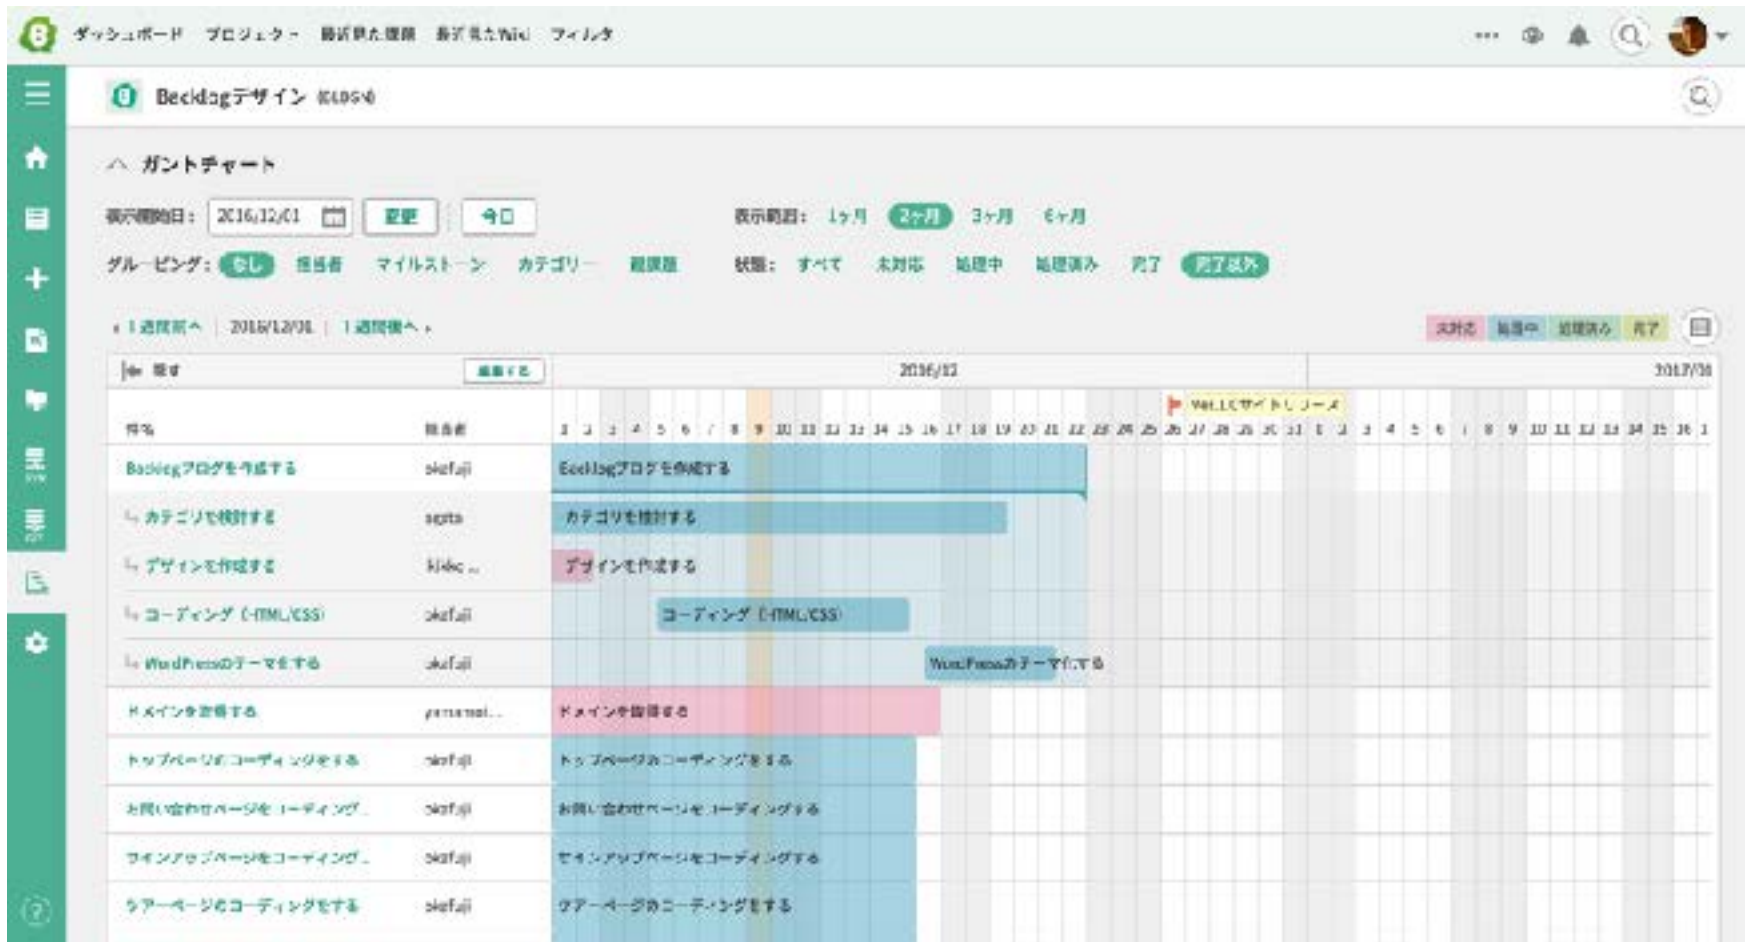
ダッシュボード プロジェクト ▾ 最近見た課題 最近見たWiki フィルタ

Backlogデザイン (BLOG)

ガントチャート

表示開始日: 2016/12/01 変更 今日

表示範囲: 1ヶ月 2ヶ月 3ヶ月 6ヶ月

グルーピング: なし 担当者 マイルストーン カテゴリー 種別

状態: すべて 未対応 処理中 処理済み 完了 完了以外

‹ 1週間前へ | 2016/12/01 | 1週間後へ ›

未対応 処理中 処理済み 完了

隠す 編集する

2016/12

2017/01

Web上にサイトリリース

件名 担当者

1 2 3 4 5 6 7 8 9 10 11 12 13 14 15 16 17 18 19 20 21 22 23 24 25 26 27 28 29 30 31 1 2 3 4 5 6 7 8 9 10 11 12 13 14 15 16 1

| 件名 | 担当者 | |
|---|---|---|
| Backlogブログを作成する | okefuji | Backlogブログを作成する |
| カテゴリを検討する | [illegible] | カテゴリを検討する |
| デザインを作成する | kiske... | デザインを作成する |
| コーディング (HTML/CSS) | okefuji | コーディング (HTML/CSS) |
| WordPressのテーマ化する | okefuji | WordPressのテーマ化する |
| ドメインを取得する | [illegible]... | ドメインを取得する |
| トップページのコーディングをする | okefuji | トップページのコーディングをする |
| お問い合わせページをコーディング... | okefuji | お問い合わせページをコーディングする |
| サインアップページをコーディング... | okefuji | サインアップページをコーディングする |
| ツアーページのコーディングをする | okefuji | ツアーページのコーディングをする |